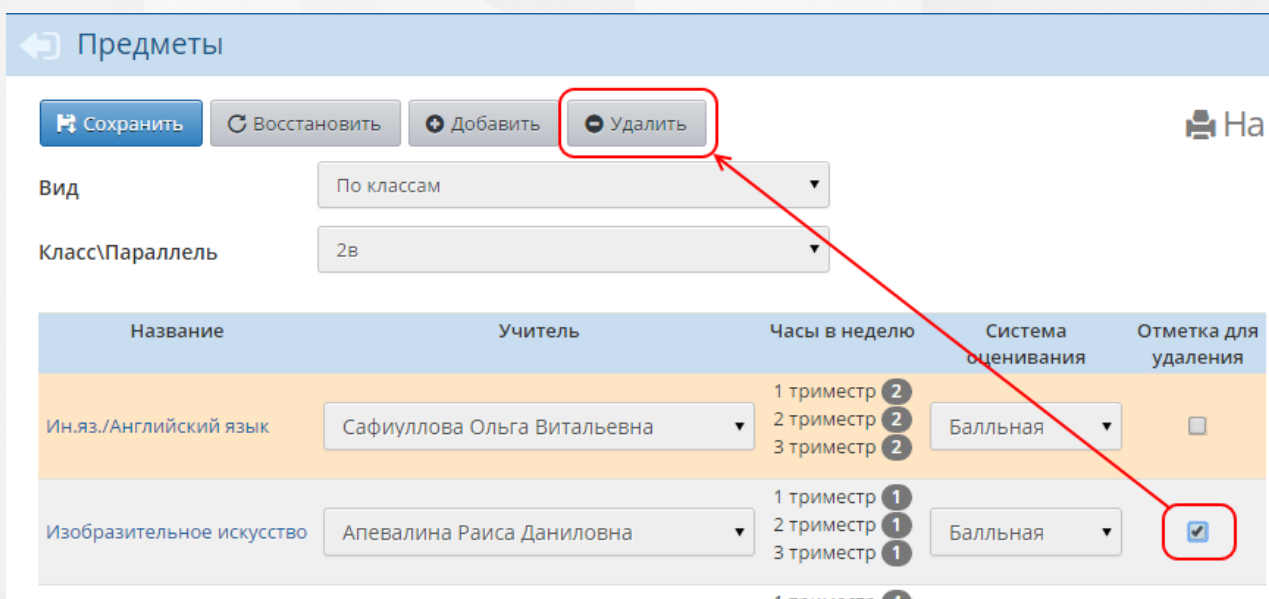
Предметы

Сохранить  Восстановить  Добавить  Удалить  На

Вид  По классам

Класс\Параллель  2в

| Название | Учитель | Часы в неделю | Система оценивания | Отметка для удаления |
|---|---|---|---|---|
| Ин.яз./Английский язык | Сафиуллова Ольга Витальевна | 1 триместр 2 2 триместр 2 3 триместр 2 | Балльная | |
| Изобразительное искусство | Апевалина Раиса Даниловна | 1 триместр 1 2 триместр 1 3 триместр 1 | Балльная | |